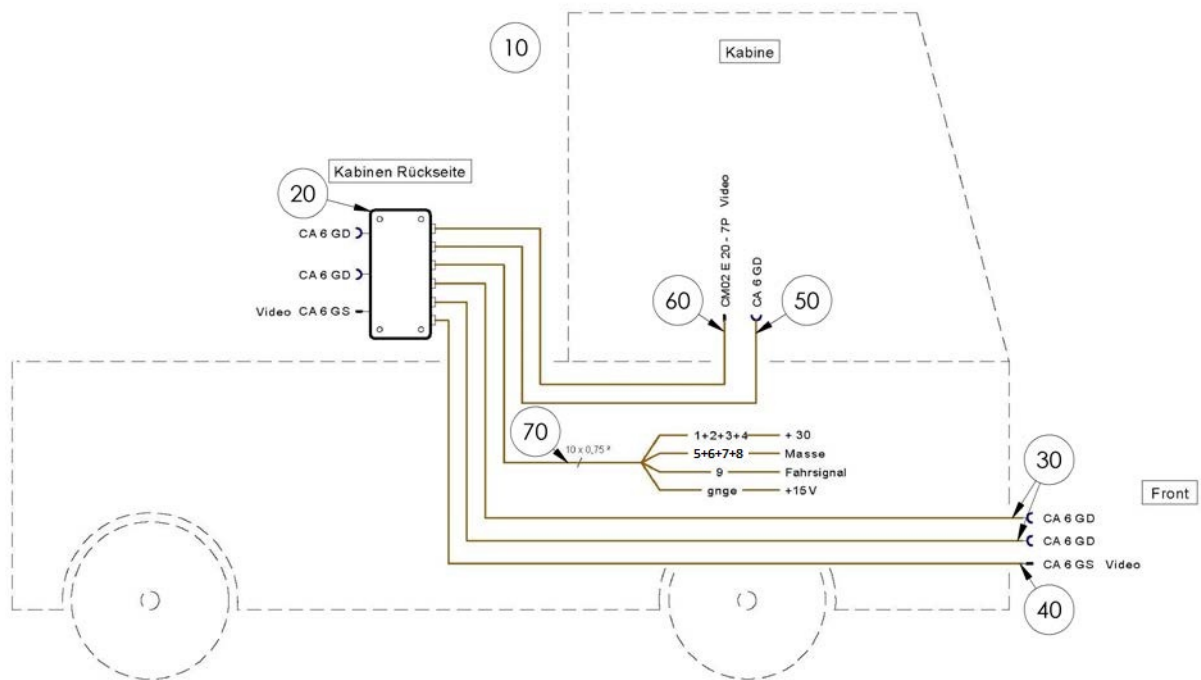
10

Kabine

Kabinen Rückseite

20

CA 6 GD

CA 6 GD

Video CA 6 GS

CM02 E 20 - 7P Video

CA 6 GD

60

50

70

10 x 0,75²

1+2+3+4 + 30
5+6+7+8 Masse
9 Fahrsignal
gnge +15 V

30

Front

CA 6 GD
CA 6 GD
CA 6 GS Video

40